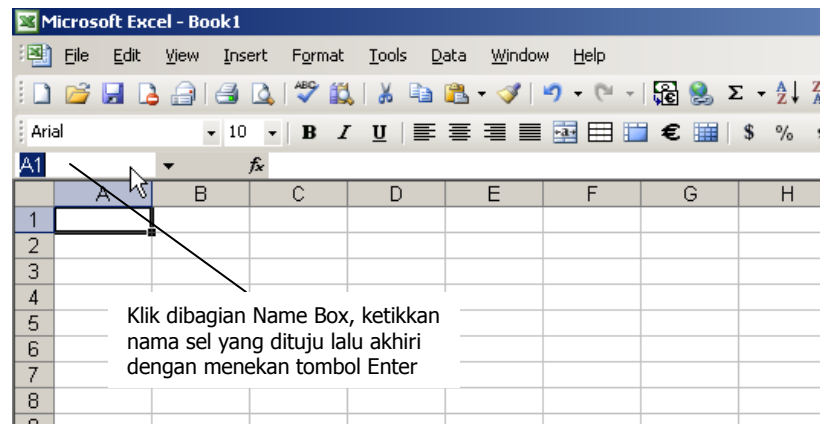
Microsoft Excel - Book1

File Edit View Insert Format Tools Data Window Help

Arial 10 B I U € $ %

A1 $f_x$

| | A | B | C | D | E | F | G | H |
|---|---|---|---|---|---|---|---|---|
| 1 | | | | | | | | |
| 2 | | | | | | | | |
| 3 | | | | | | | | |
| 4 | | | | | | | | |
| 5 | | | | | | | | |
| 6 | | | | | | | | |
| 7 | | | | | | | | |
| 8 | | | | | | | | |

Klik dibagian Name Box, ketikkan nama sel yang dituju lalu akhiri dengan menekan tombol Enter